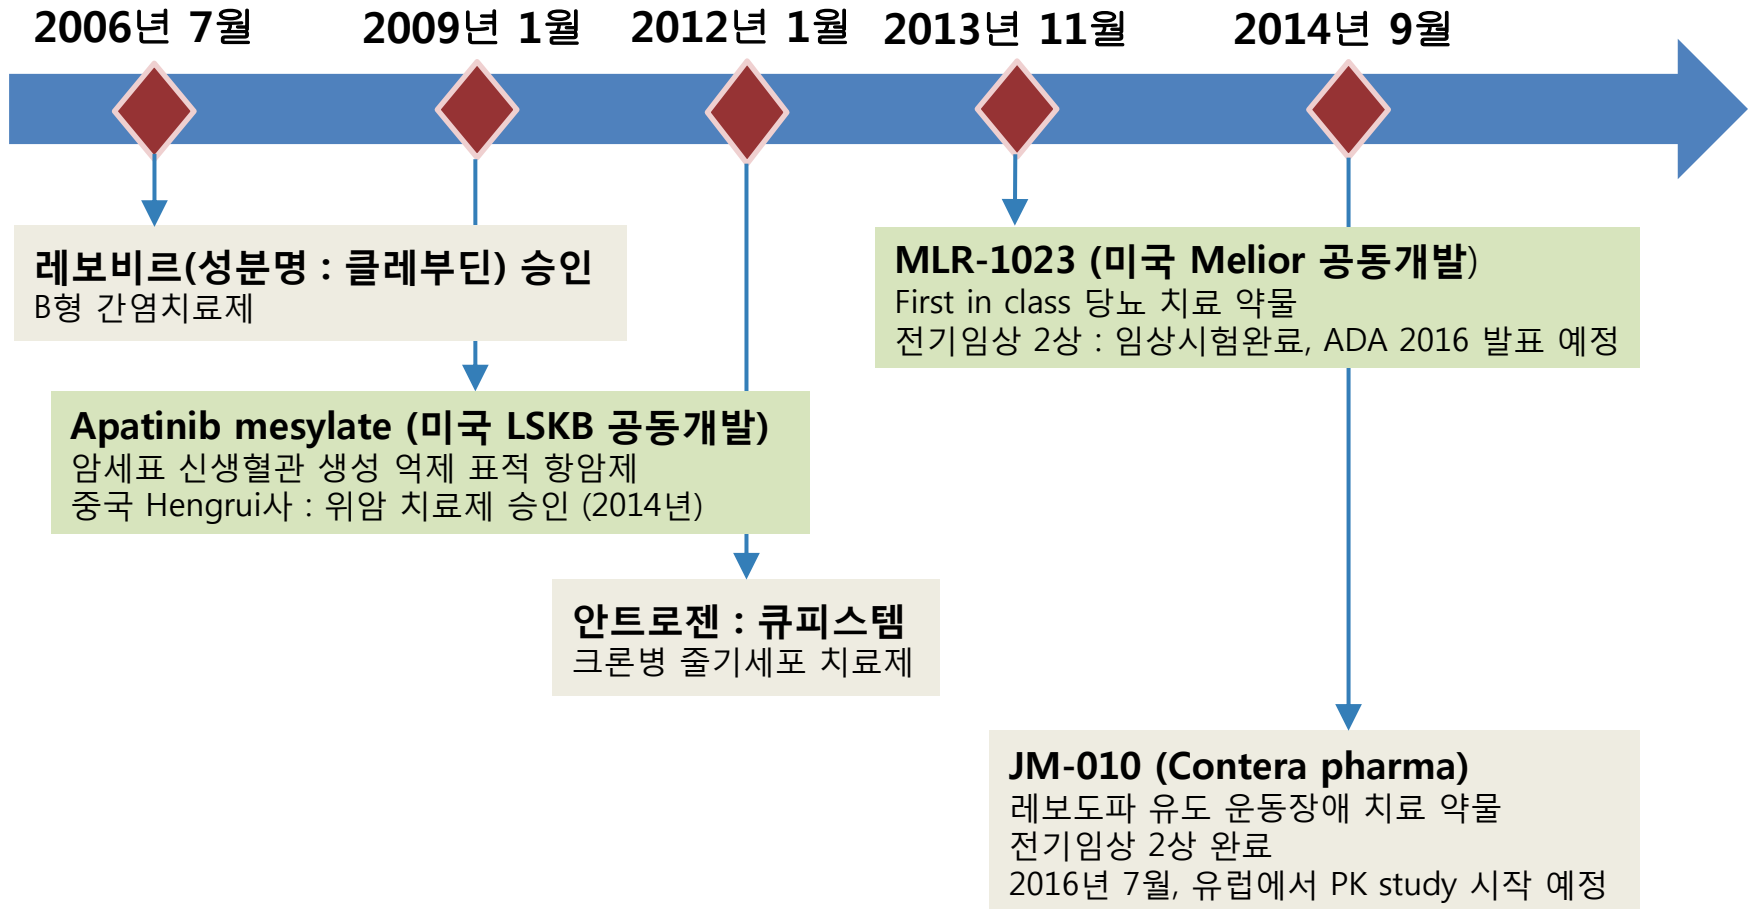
2006년 7월

2009년 1월

2012년 1월

2013년 11월

2014년 9월

레보비르(성분명 : 클레부딘) 승인
B형 간염치료제

Apatinib mesylate (미국 LSKB 공동개발)
암세포 신생혈관 생성 억제 표적 항암제
중국 Hengrui사 : 위암 치료제 승인 (2014년)

안트로젠 : 큐피스템
크론병 줄기세포 치료제

MLR-1023 (미국 Melior 공동개발)
First in class 당뇨 치료 약물
전기임상 2상 : 임상시험완료, ADA 2016 발표 예정

JM-010 (Contera pharma)
레보도파 유도 운동장애 치료 약물
전기임상 2상 완료
2016년 7월, 유럽에서 PK study 시작 예정